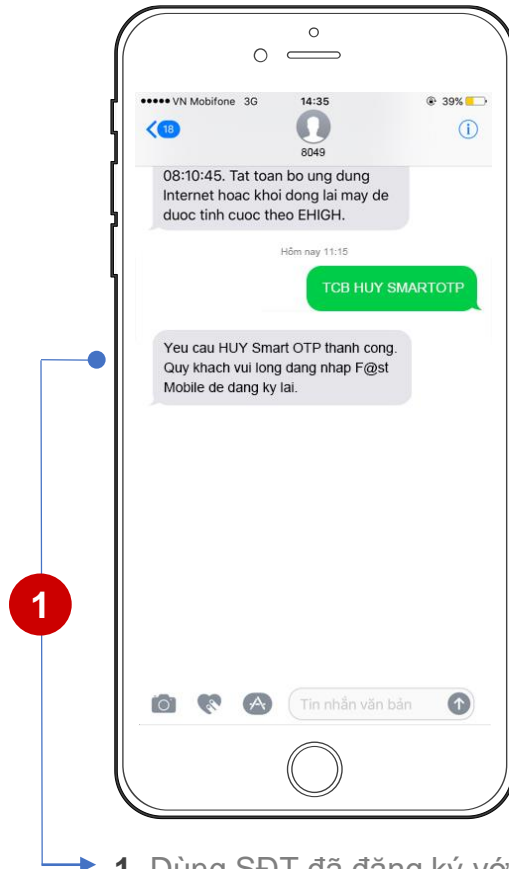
••••• VN Mobifone 3G
14:35
39%
18
8049
(i)

08:10:45. Tat toan bo ung dung Internet hoac khoi dong lai may de duoc tinh cuoc theo EHIGH.

Hôm nay 11:15

TCB HUY SMARTOTP

Yeu cau HUY Smart OTP thanh cong. Quy khach vui long dang nhap F@st Mobile de dang ky lai.

Tin nhắn văn bản

1

1. Dùng SĐT đã đăng ký vớ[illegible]